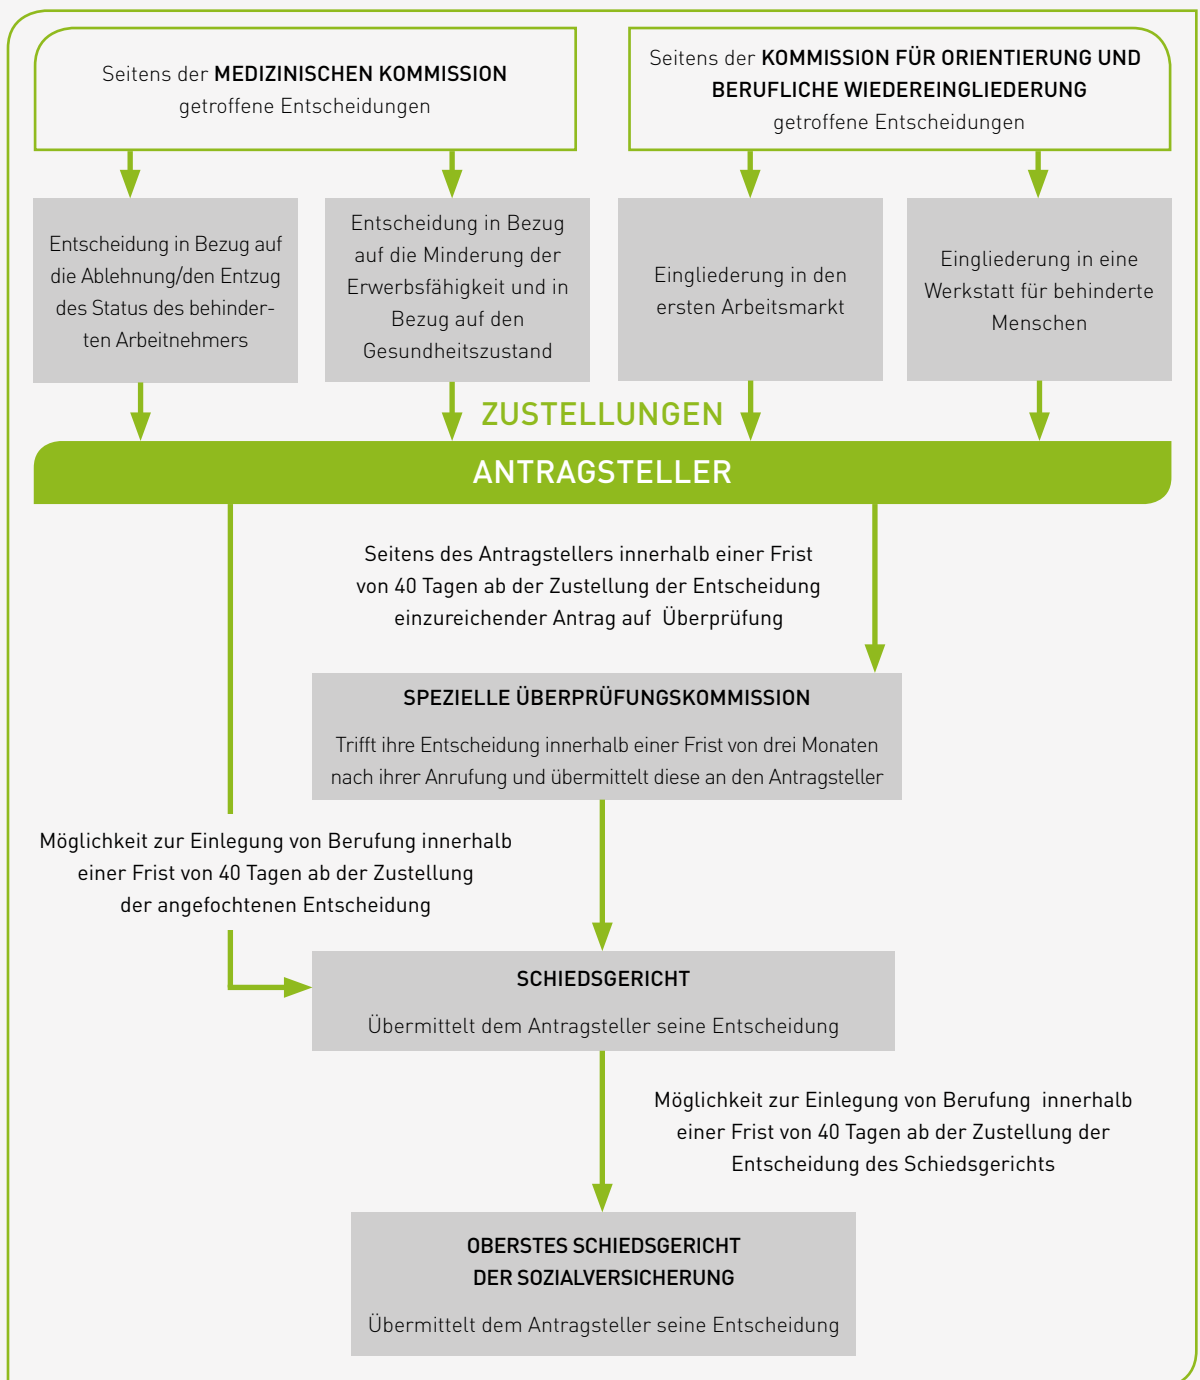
Seitens der MEDIZINISCHEN KOMMISSION getroffene Entscheidungen

Seitens der KOMMISSION FÜR ORIENTIERUNG UND BERUFLICHE WIEDEREINGLIEDERUNG getroffene Entscheidungen

Entscheidung in Bezug auf die Ablehnung/den Entzug des Status des behinderten Arbeitnehmers

Entscheidung in Bezug auf die Minderung der Erwerbsfähigkeit und in Bezug auf den Gesundheitszustand

Eingliederung in den ersten Arbeitsmarkt

Eingliederung in eine Werkstatt für behinderte Menschen

ZUSTELLUNGEN

ANTRAGSTELLER

Seitens des Antragstellers innerhalb einer Frist von 40 Tagen ab der Zustellung der Entscheidung einzureichender Antrag auf Überprüfung

SPEZIELLE ÜBERPRÜFUNGSKOMMISSION

Trifft ihre Entscheidung innerhalb einer Frist von drei Monaten nach ihrer Anrufung und übermittelt diese an den Antragsteller

Möglichkeit zur Einlegung von Berufung innerhalb einer Frist von 40 Tagen ab der Zustellung der angefochtenen Entscheidung

SCHIEDSGERICHT

Übermittelt dem Antragsteller seine Entscheidung

Möglichkeit zur Einlegung von Berufung innerhalb einer Frist von 40 Tagen ab der Zustellung der Entscheidung des Schiedsgerichts

OBERSTES SCHIEDSGERICHT DER SOZIALVERSICHERUNG

Übermittelt dem Antragsteller seine Entscheidung